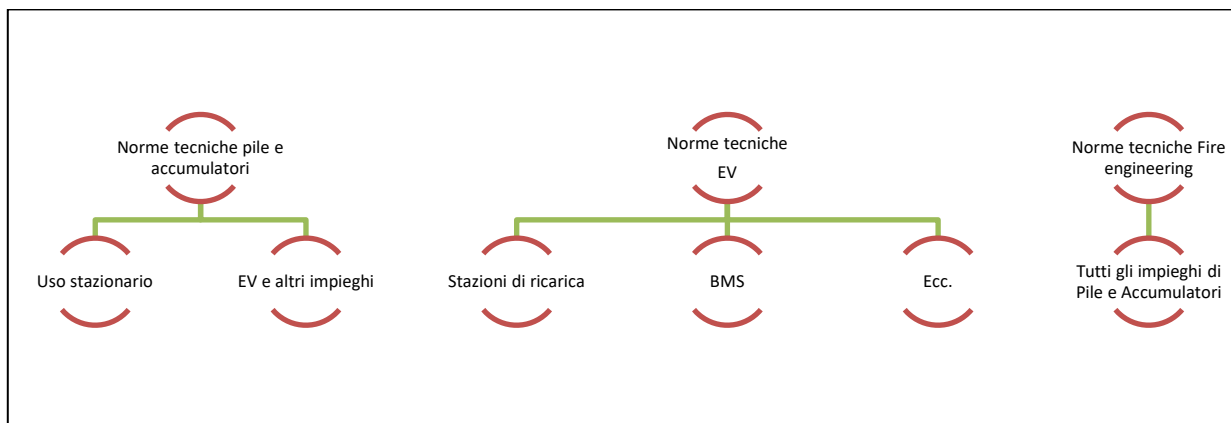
Norme tecniche pile e accumulatori

Uso stazionario

EV e altri impieghi

Norme tecniche EV

Stazioni di ricarica

BMS

Ecc.

Norme tecniche Fire engineering

Tutti gli impieghi di Pile e Accumulatori